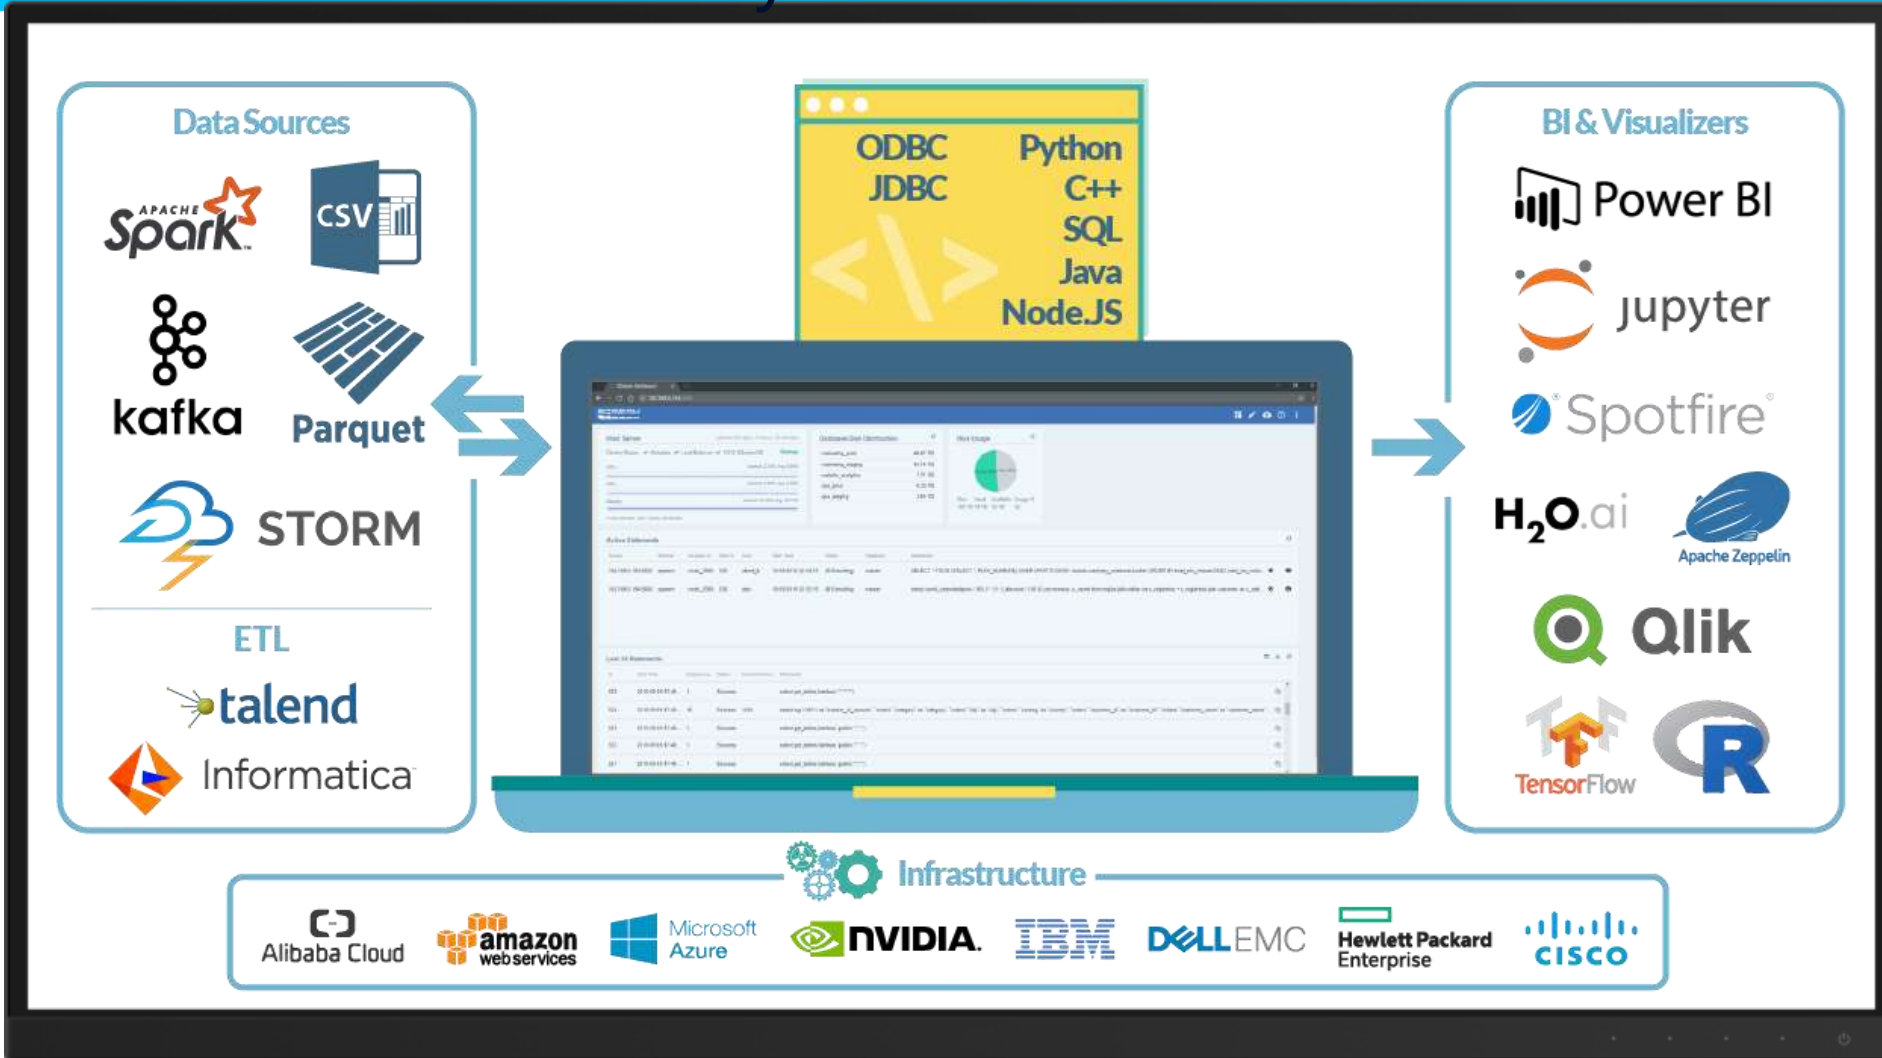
Data Sources

APACHE Spark

CSV

kafka

Parquet

STORM

ETL

talend

Informatica

ODBC
JDBC

Python
C++
SQL
Java
Node.JS

BI & Visualizers

Power BI

jupyter

Spotfire

H2O.ai

Apache Zeppelin

Qlik

TensorFlow

R

Infrastructure

Alibaba Cloud

amazon web services

Microsoft Azure

NVIDIA.

IBM

DELL EMC

Hewlett Packard Enterprise

CISCO